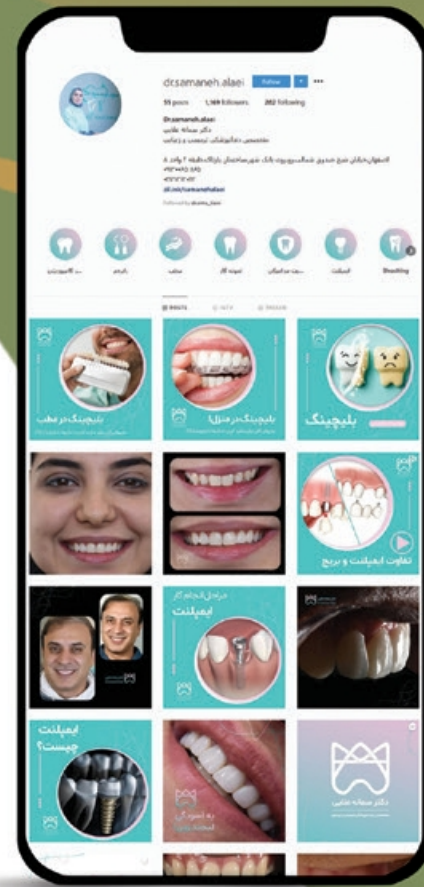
drsamaneh.alaei
Follow
55 posts 1,169 followers 282 following
Dr.samaneh.alaei
دکتر سمانه علایی
متخصص دندانپزشکی ترمیمی و زیبایی
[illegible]
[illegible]
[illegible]
bit.ly/samanehalaei
Followed by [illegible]

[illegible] بلیچینگ نمونه کار مطب ایمپلنت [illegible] بلیچینگ Bleaching

POSTS IGTV TAGGED

بلیچینگ در مطب
بلیچینگ در منزل
بلیچینگ
تفاوت ایمپلنت و بریج
مراحل انجام کار ایمپلنت
ایمپلنت چیست؟
دکتر سمانه علایی